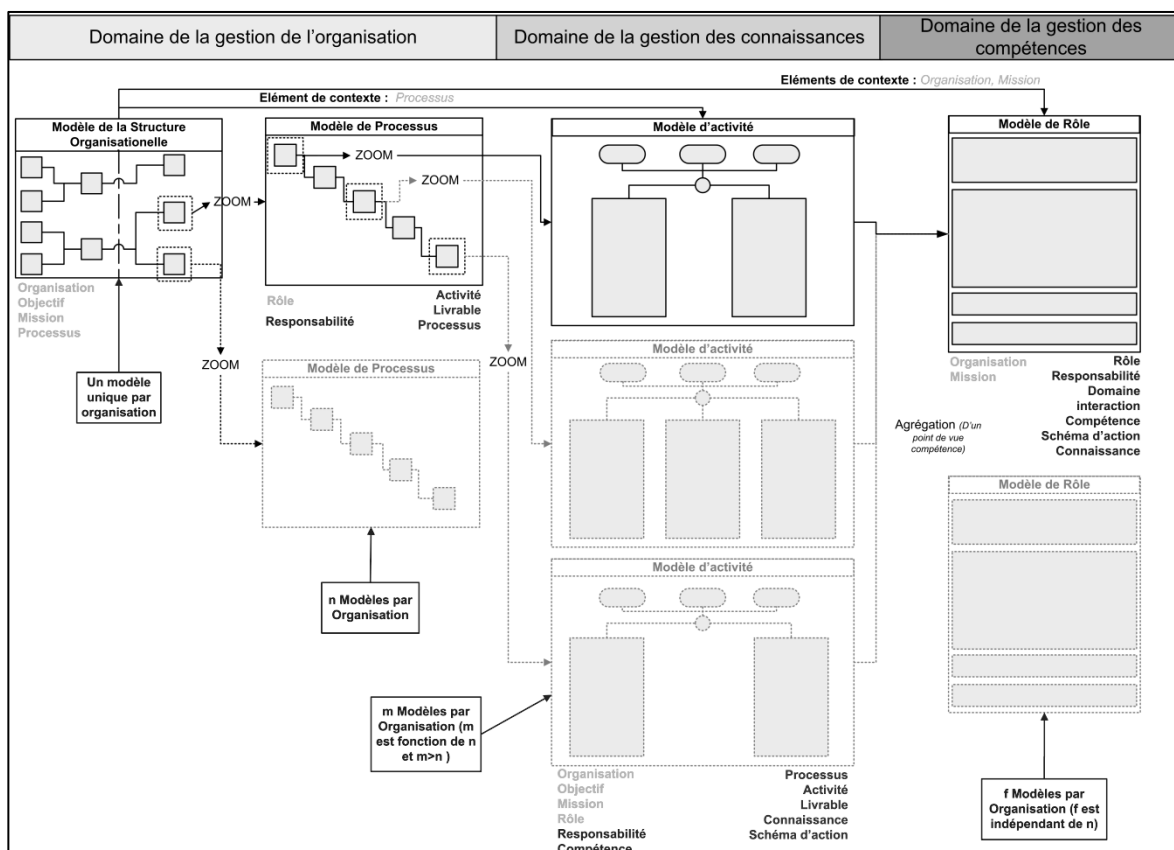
Domaine de la gestion de l'organisation | Domaine de la gestion des connaissances | Domaine de la gestion des compétences

Eléments de contexte : Organisation, Mission

Elément de contexte : Processus

Modèle de la Structure Organisationelle

ZOOM

Organisation
Objectif
Mission
Processus

Un modèle unique par organisation

Modèle de Processus

ZOOM

ZOOM

Rôle
Responsabilité

Activité
Livrable
Processus

ZOOM

Modèle de Processus

n Modèles par Organisation

Modèle d'activité

ZOOM

Modèle d'activité

Modèle d'activité

m Modèles par Organisation (m est fonction de n et m>n )

Organisation
Objectif
Mission
Rôle
Responsabilité
Compétence

Processus
Activité
Livrable
Connaissance
Schéma d'action

Agrégation (D'un point de vue compétence)

Modèle de Rôle

Organisation
Mission

Rôle
Responsabilité
Domaine
interaction
Compétence
Schéma d'action
Connaissance

Modèle de Rôle

f Modèles par Organisation (f est indépendant de n)